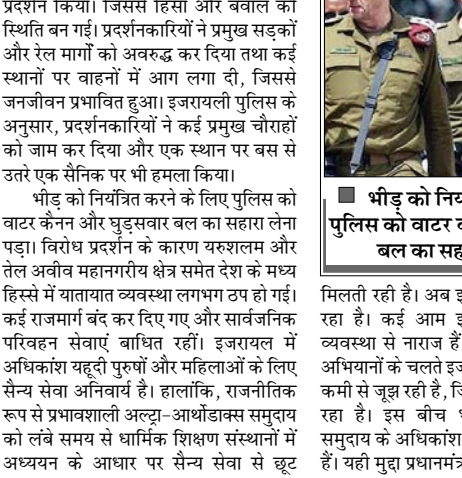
प्रदर्शन किया। जिससे हिंसा और बवाल की स्थिति बन गई। प्रदर्शनकारियों ने प्रमुख सड़कों और रेल मार्गों को अवरुद्ध कर दिया तथा कई स्थानों पर वाहनों में आग लगा दी, जिससे जनजीवन प्रभावित हुआ। इजरायली पुलिस के अनुसार, प्रदर्शनकारियों ने कई प्रमुख चौराहों को जाम कर दिया और एक स्थान पर बस से उतरे एक सैनिक पर भी हमला किया।

भीड़ को नियंत्रित करने के लिए पुलिस को वाटर कैनन और घुड़सवार बल का सहारा लेना पड़ा। विरोध प्रदर्शन के कारण यरुशलम और तेल अवीव महानगरीय क्षेत्र समेत देश के मध्य हिस्से में यातायात व्यवस्था लगभग ठप हो गई। कई राजमार्ग बंद कर दिए गए और सार्वजनिक परिवहन सेवाएं बाधित रहीं। इजरायल में अधिकांश यहूदी पुरुषों और महिलाओं के लिए सैन्य सेवा अनिवार्य है। हालांकि, राजनीतिक रूप से प्रभावशाली अल्ट्रा-आर्थोडाक्स समुदाय को लंबे समय से धार्मिक शिक्षण संस्थानों में अध्ययन के आधार पर सैन्य सेवा से छूट

■ भीड़ को निय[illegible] पुलिस को वाटर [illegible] बल का सह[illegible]

मिलती रही है। अब इ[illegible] रहा है। कई आम इ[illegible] व्यवस्था से नाराज हैं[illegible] अभियानों के चलते इज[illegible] कमी से जूझ रही है, जि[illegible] रहा है। इस बीच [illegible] समुदाय के अधिकांश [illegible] हैं। यही मुद्दा प्रधानमंत्र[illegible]